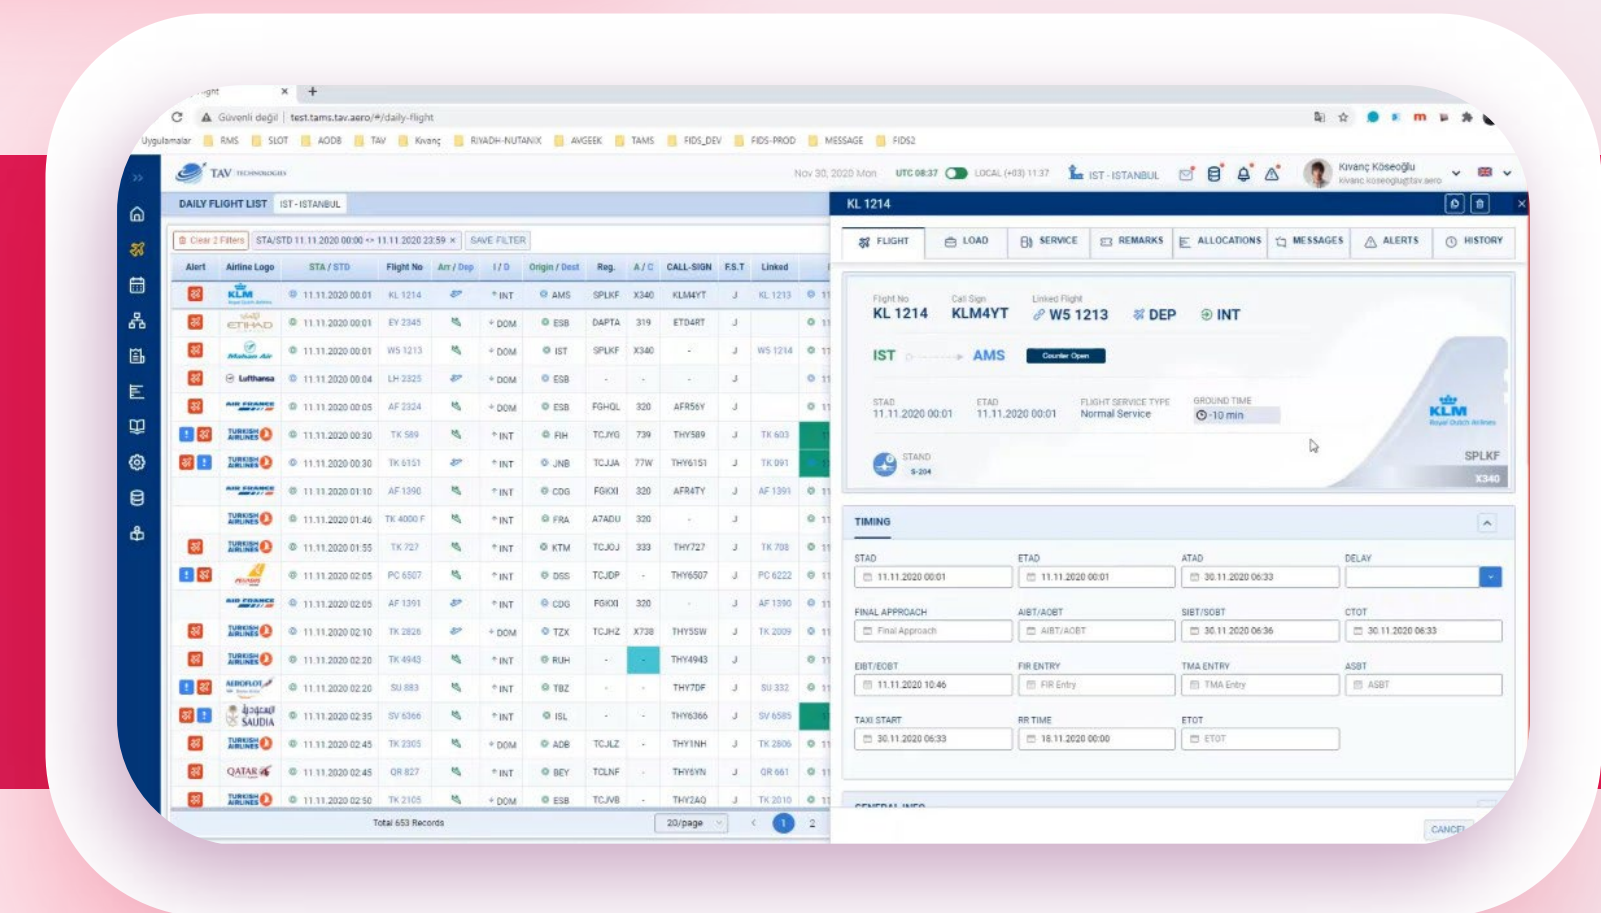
Güvenli değil | test.tams.tav.aero/#/daily-flight

Uygulamalar RMS SLOT AODB TAV Kıvanç RIYADH-NUTANIX AVGEEK TAMS FIDS_DEV FIDS-PROD MESSAGE FIDS2

TAV TECHNOLOGIES

Nov 30, 2020 Mon UTC 08:37 LOCAL (+03) 11:37 IST - ISTANBUL Kıvanç Köseoğlu

DAILY FLIGHT LIST IST - ISTANBUL

Clear 2 Filters STA/STD 11.11.2020 00:00 <> 11.11.2020 23:59 × SAVE FILTER

| Alert | Airline Logo | STA / STD | Flight No | Arr / Dep | I / D | Origin / Dest | Reg. | A / C | CALL-SIGN | F.S.T | Linked |
|---|---|---|---|---|---|---|---|---|---|---|---|
| | KLM | 11.11.2020 00:01 | KL 1214 | | INT | AMS | SPLKF | X340 | KLM4YT | J | KL 1213 |
| | ETIHAD | 11.11.2020 00:01 | EY 2345 | | DOM | ESB | DAPTA | 319 | ETD4RT | J | |
| | Mahan Air | 11.11.2020 00:01 | W5 1213 | | DOM | IST | SPLKF | X340 | - | J | W5 1214 |
| | Lufthansa | 11.11.2020 00:04 | LH 2325 | | DOM | ESB | - | - | - | J | |
| | AIR FRANCE | 11.11.2020 00:05 | AF 2324 | | DOM | ESB | FGHQL | 320 | AFR56Y | J | |
| | TURKISH AIRLINES | 11.11.2020 00:30 | TK 589 | | INT | FIH | TCJYG | 739 | THY589 | J | TK 603 |
| | TURKISH AIRLINES | 11.11.2020 00:30 | TK 6151 | | INT | JNB | TCJJA | 77W | THY6151 | J | TK 091 |
| | AIR FRANCE | 11.11.2020 01:10 | AF 1390 | | INT | CDG | FGKXI | 320 | AFR4TY | J | AF 1391 |
| | TURKISH AIRLINES | 11.11.2020 01:46 | TK 4000 F | | INT | FRA | A7ADU | 320 | - | J | |
| | TURKISH AIRLINES | 11.11.2020 01:55 | TK 727 | | INT | KTM | TCJOJ | 333 | THY727 | J | TK 708 |
| | PEGASUS | 11.11.2020 02:05 | PC 6507 | | INT | DSS | TCJDP | - | THY6507 | J | PC 6222 |
| | AIR FRANCE | 11.11.2020 02:05 | AF 1391 | | INT | CDG | FGKXI | 320 | | J | AF 1390 |
| | TURKISH AIRLINES | 11.11.2020 02:10 | TK 2826 | | DOM | TZX | TCJHZ | X738 | THY5SW | J | TK 2009 |
| | TURKISH AIRLINES | 11.11.2020 02:20 | TK 4943 | | INT | RUH | - | - | THY4943 | J | |
| | AEROFLOT | 11.11.2020 02:20 | SU 883 | | INT | TBZ | - | - | THY7DF | J | SU 332 |
| | SAUDIA | 11.11.2020 02:35 | SV 6366 | | INT | ISL | - | - | THY6366 | J | SV 6585 |
| | TURKISH AIRLINES | 11.11.2020 02:45 | TK 2305 | | DOM | ADB | TCJLZ | - | THY1NH | J | TK 2806 |
| | QATAR | 11.11.2020 02:45 | QR 827 | | INT | BEY | TCLNF | - | THY6YN | J | QR 661 |
| | TURKISH AIRLINES | 11.11.2020 02:50 | TK 2105 | | DOM | ESB | TCJVB | - | THY2AQ | J | TK 2010 |

Total 653 Records 20/page 1 2

KL 1214

FLIGHT LOAD SERVICE REMARKS ALLOCATIONS MESSAGES ALERTS HISTORY

Flight No KL 1214 Call Sign KLM4YT Linked Flight W5 1213 DEP INT

IST AMS Counter Open

STAD 11.11.2020 00:01 ETAD 11.11.2020 00:01 FLIGHT SERVICE TYPE Normal Service GROUND TIME -10 min

KLM Royal Dutch Airlines SPLKF X340

STAND S-204

TIMING

STAD 11.11.2020 00:01 ETAD 11.11.2020 00:01 ATAD 30.11.2020 06:33 DELAY

FINAL APPROACH Final Approach AIBT/AOBT AIBT/AOBT SIBT/SOBT 30.11.2020 06:36 CTOT 30.11.2020 06:33

EIBT/EOBT 11.11.2020 10:46 FIR ENTRY FIR Entry TMA ENTRY TMA Entry ASBT ASBT

TAXI START 30.11.2020 06:33 RR TIME 18.11.2020 00:00 ETOT ETOT

CANCEL